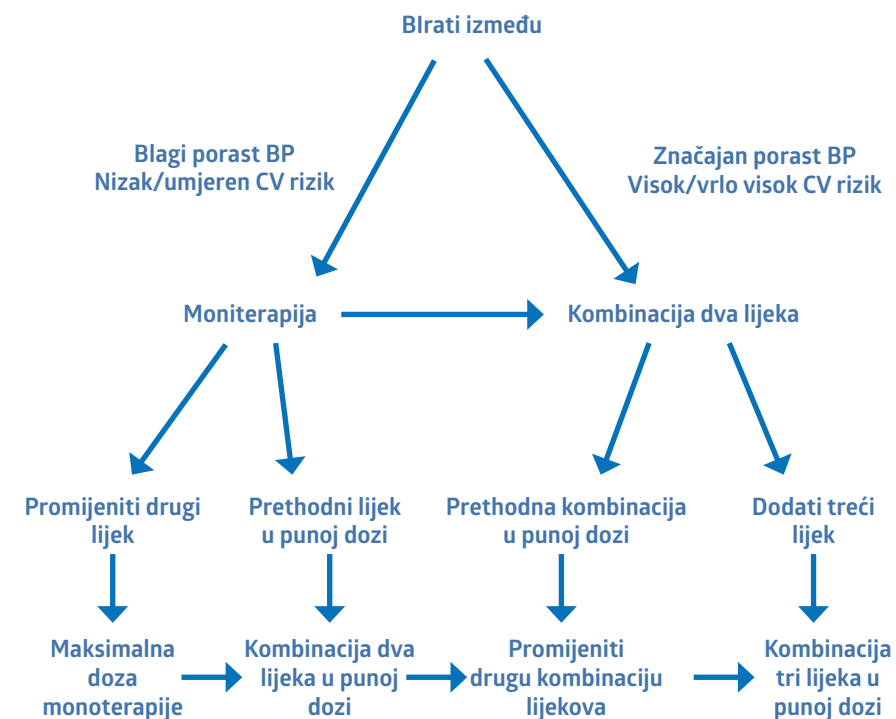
BIrati između

Blagi porast BP
Nizak/umjeren CV rizik

Značajan porast BP
Visok/vrlo visok CV rizik

Moniterapija

Kombinacija dva lijeka

Promijeniti drugi lijek

Prethodni lijek u punoj dozi

Prethodna kombinacija u punoj dozi

Dodati treći lijek

Maksimalna doza monoterapije

Kombinacija dva lijeka u punoj dozi

Promijeniti drugu kombinaciju lijekova

Kombinacija tri lijeka u punoj dozi